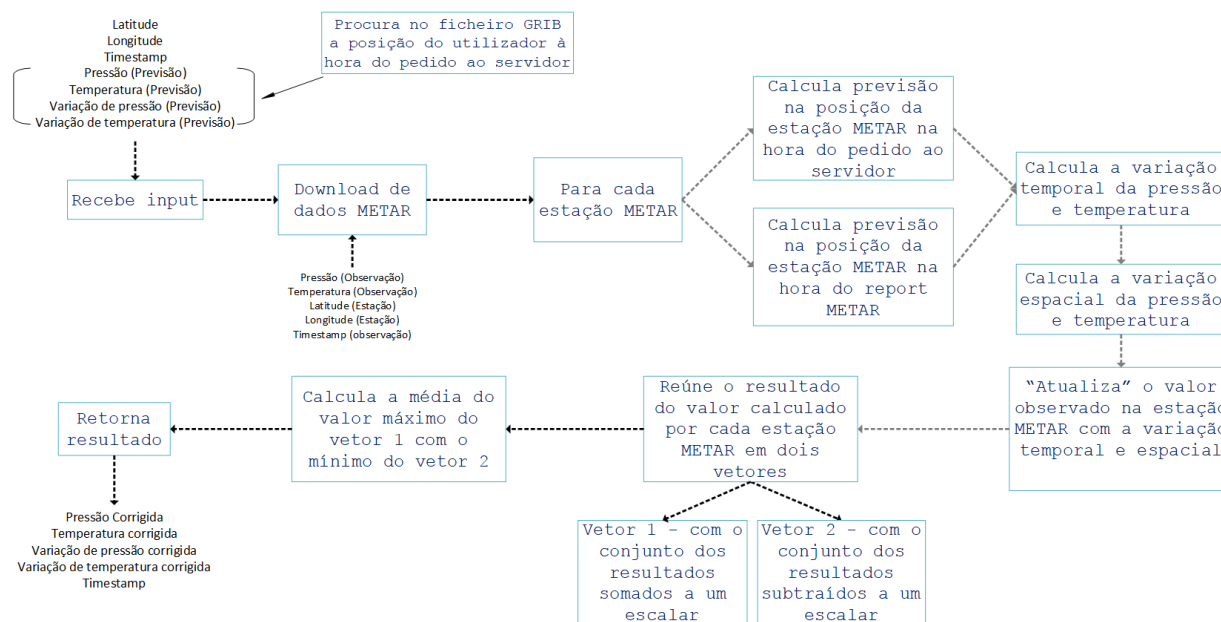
Latitude
Longitude
Timestamp
Pressão (Previsão)
Temperatura (Previsão)
Variação de pressão (Previsão)
Variação de temperatura (Previsão)

Procura no ficheiro GRIB a posição do utilizador à hora do pedido ao servidor

Recebe input

Download de dados METAR

Pressão (Observação)
Temperatura (Observação)
Latitude (Estação)
Longitude (Estação)
Timestamp (observação)

Para cada estação METAR

Calcula previsão na posição da estação METAR na hora do pedido ao servidor

Calcula previsão na posição da estação METAR na hora do report METAR

Calcula a variação temporal da pressão e temperatura

Calcula a variação espacial da pressão e temperatura

"Atualiza" o valor observado na estação METAR com a variação temporal e espacial

Reúne o resultado do valor calculado por cada estação METAR em dois vetores

Vetor 1 - com o conjunto dos resultados somados a um escalar

Vetor 2 - com o conjunto dos resultados subtraídos a um escalar

Calcula a média do valor máximo do vetor 1 com o mínimo do vetor 2

Retorna resultado

Pressão Corrigida
Temperatura corrigida
Variação de pressão corrigida
Variação de temperatura corrigida
Timestamp